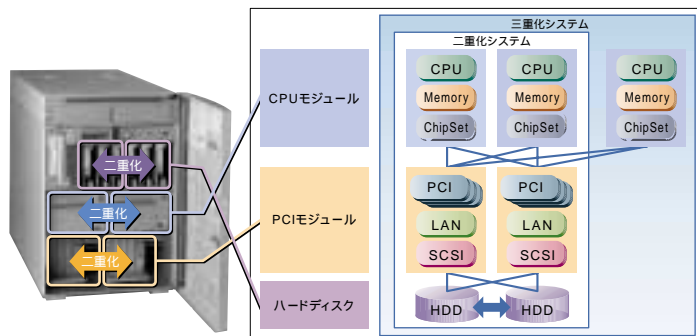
二重化

二重化

二重化

CPUモジュール

PCIモジュール

ハードディスク

三重化システム

二重化システム

CPU

Memory

ChipSet

CPU

Memory

ChipSet

CPU

Memory

ChipSet

PCI

LAN

SCSI

PCI

LAN

SCSI

HDD

HDD